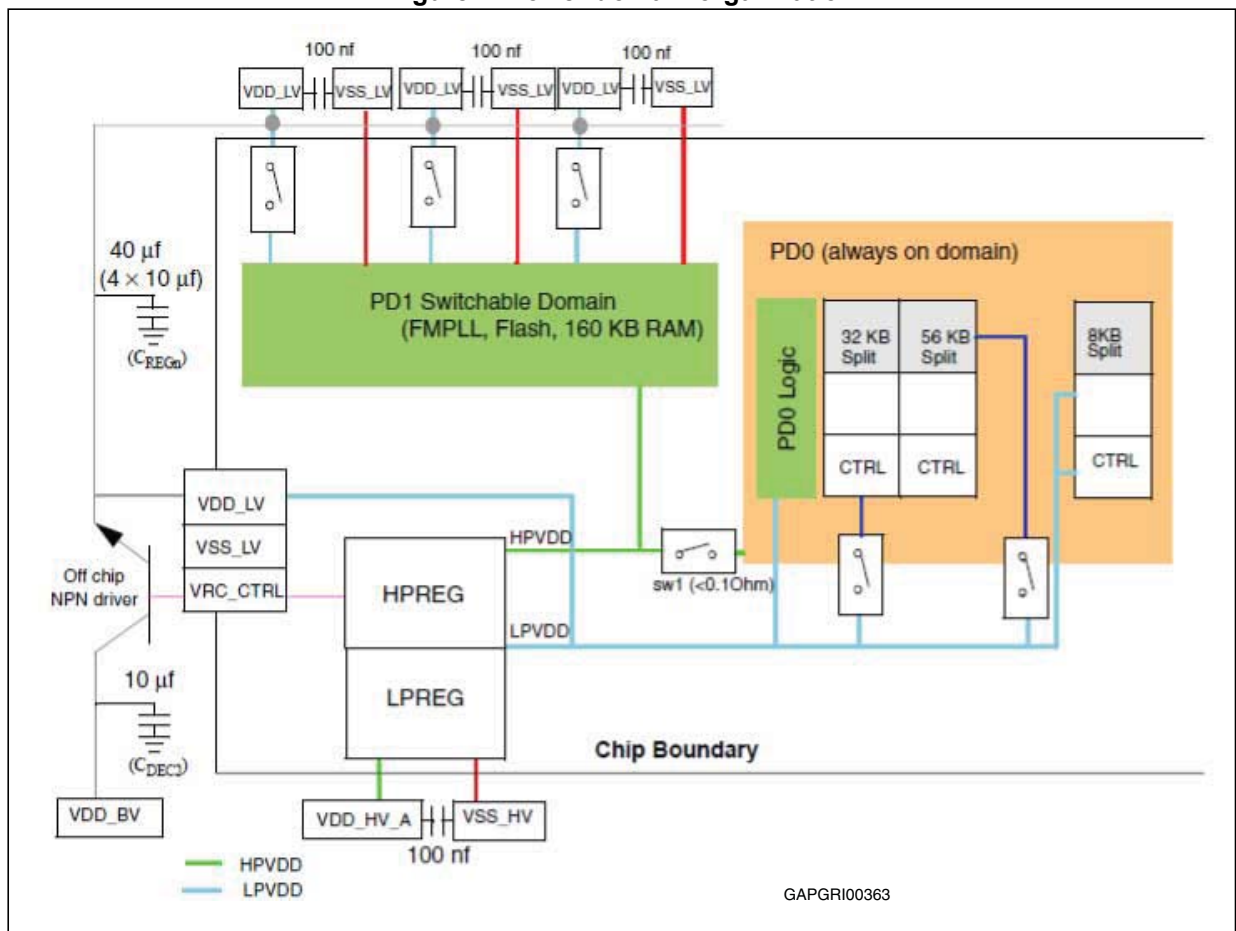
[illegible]

100 nf
100 nf
100 nf

VDD_LV
VSS_LV
VDD_LV
VSS_LV
VDD_LV
VSS_LV

40 µf
($4 \times 10$ µf)
($C_{REGn}$)

PD1 Switchable Domain
(FMPLL, Flash, 160 KB RAM)

PD0 (always on domain)

PD0 Logic

32 KB Split
56 KB Split
8KB Split

CTRL
CTRL
CTRL

VDD_LV
VSS_LV
VRC_CTRL

Off chip NPN driver

HPVDD
LPVDD

HPREG
LPREG

sw1 (<0.1Ohm)

10 µf
($C_{DEC2}$)

Chip Boundary

VDD_BV

VDD_HV_A
VSS_HV
100 nf

HPVDD
LPVDD

GAPGRI00363